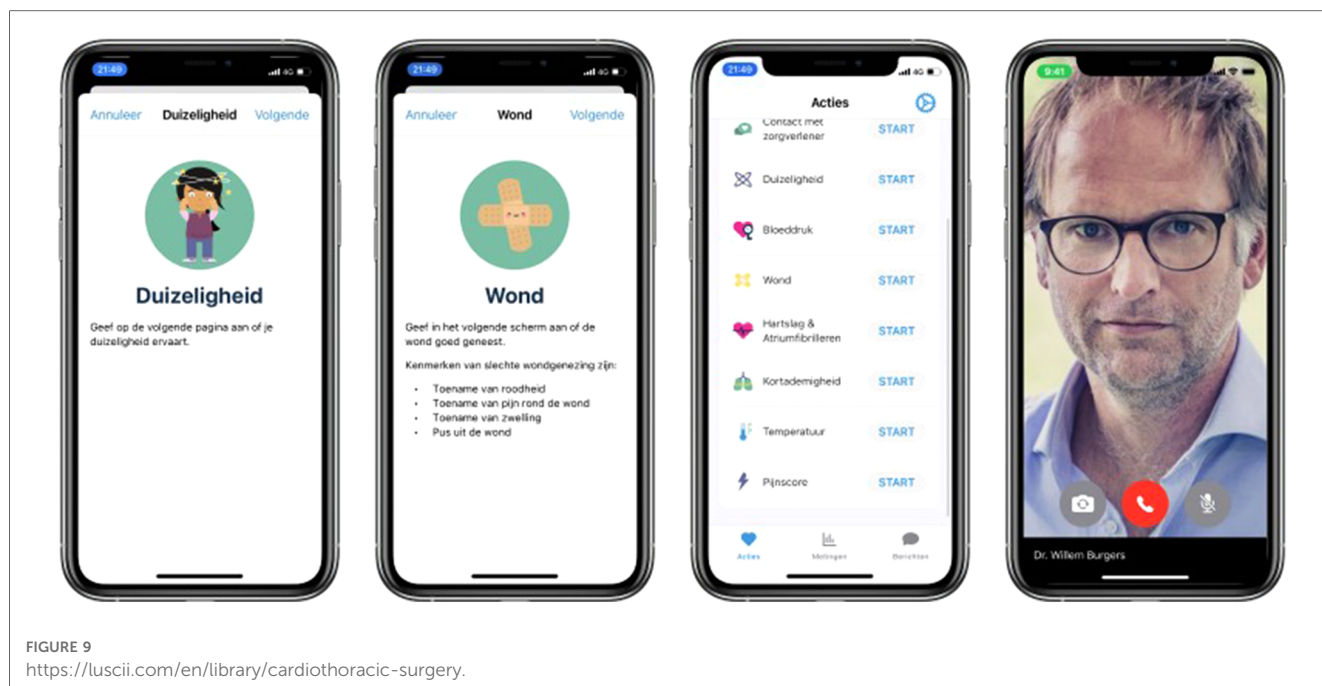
21:49

Annuleer Duizeligheid Volgende

Duizeligheid

Geef op de volgende pagina aan of je duizeligheid ervaart.

21:49

Annuleer Wond Volgende

Wond

Geef in het volgende scherm aan of de wond goed geneest.

Kenmerken van slechte wondgenezing zijn:

- Toename van roodheid
- Toename van pijn rond de wond
- Toename van zwelling
- Pus uit de wond

21:49

Acties

Contact met zorgverlener START

Duizeligheid START

Bloeddruk START

Wond START

Hartslag & Atriumfibrilleren START

Kortademigheid START

Temperatuur START

Pijnscore START

Acties Metingen Berichten

9:41

Dr. Willem Burgers

FIGURE 9
https://luscii.com/en/library/cardiothoracic-surgery.